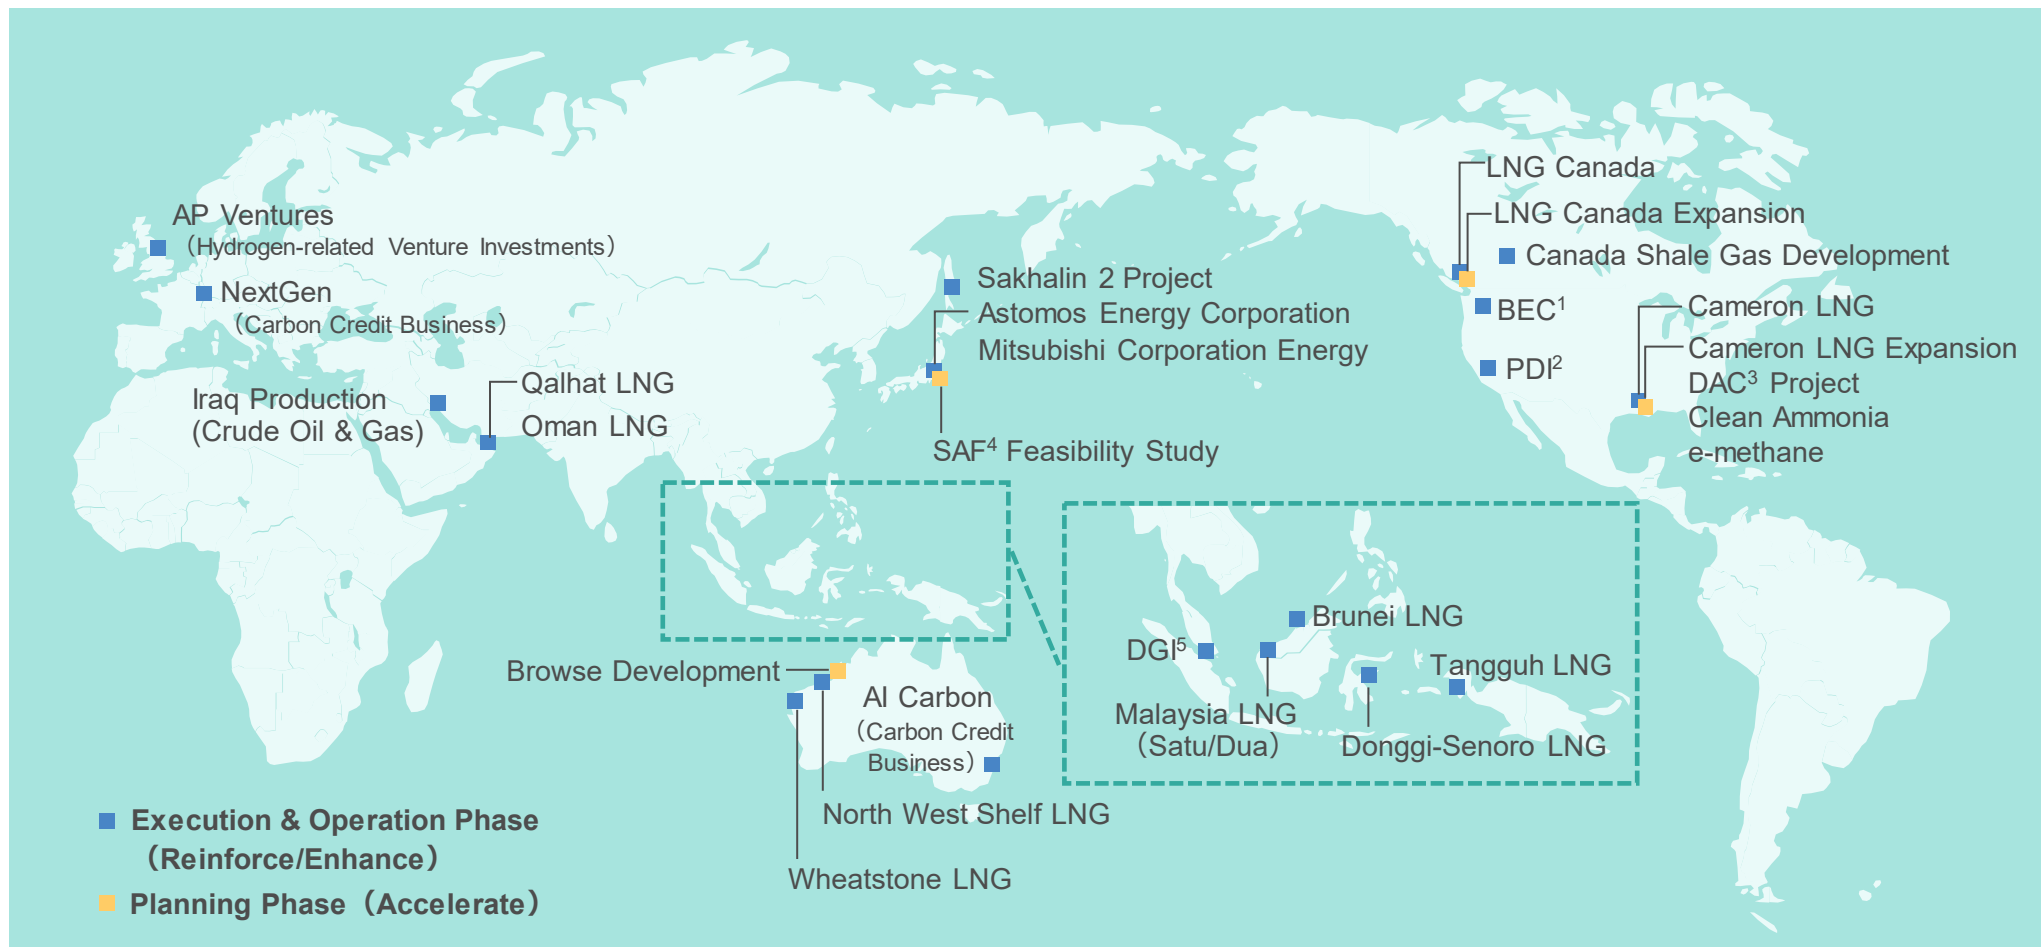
AP Ventures
(Hydrogen-related Venture Investments)

NextGen
(Carbon Credit Business)

Iraq Production
(Crude Oil & Gas)

Qalhat LNG
Oman LNG

Sakhalin 2 Project
Astomos Energy Corporation
Mitsubishi Corporation Energy

SAF$^4$ Feasibility Study

LNG Canada
LNG Canada Expansion
Canada Shale Gas Development
BEC$^1$
PDI$^2$
Cameron LNG
Cameron LNG Expansion
DAC$^3$ Project
Clean Ammonia
e-methane

Browse Development
AI Carbon
(Carbon Credit Business)
North West Shelf LNG
Wheatstone LNG

Brunei LNG
DGI$^5$
Tangguh LNG
Malaysia LNG
(Satu/Dua)
Donggi-Senoro LNG

Execution & Operation Phase
(Reinforce/Enhance)
Planning Phase (Accelerate)